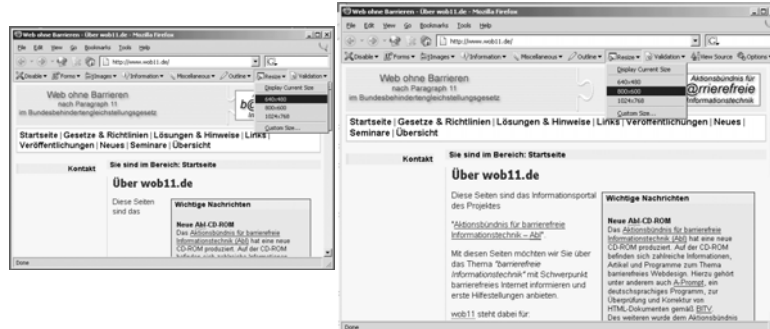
Web ohne Barrieren - Über wob11.de - Mozilla Firefox

File Edit View Go Bookmarks Tools Help

http://www.wob11.de/

Disable Forms Images Information Miscellaneous Outline Resize Validation

Display Current Size
640x480
800x600
1024x768
Custom Size...

Web ohne Barrieren
nach Paragraph 11
im Bundesbehindertengleichstellungsgesetz

Startseite | Gesetze & Richtlinien | Lösungen & Hinweise | Links | Veröffentlichungen | Neues | Seminare | Übersicht

Kontakt

Sie sind im Bereich: Startseite

Über wob11.de

Diese Seiten sind das

Wichtige Nachrichten

Neue Abi-CD-ROM
Das Aktionsbündnis für barrierefreie Informationstechnik (Abi) hat eine neue CD-ROM produziert. Auf der CD-ROM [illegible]

Done

Web ohne Barrieren - Über wob11.de - Mozilla Firefox

File Edit View Go Bookmarks Tools Help

http://www.wob11.de/

Disable Forms Images Information Miscellaneous Outline Resize Validation View Source Options

Display Current Size
640x480
800x600
1024x768
Custom Size...

Aktionsbündnis für
@rrierefreie
Informationstechnik

Startseite | Gesetze & Richtlinien | Lösungen & Hinweise | Links | Veröffentlichungen | Neues | Seminare | Übersicht

Kontakt

Sie sind im Bereich: Startseite

Über wob11.de

Diese Seiten sind das Informationsportal des Projektes

"Aktionsbündnis für barrierefreie Informationstechnik – Abi"

Mit diesen Seiten möchten wir Sie über das Thema "barrierefreie Informationstechnik" mit Schwerpunkt barrierefreies Internet informieren und erste Hilfestellungen anbieten.

wob11 steht dabei für:

Wichtige Nachrichten

Neue Abi-CD-ROM
Das Aktionsbündnis für barrierefreie Informationstechnik (Abi) hat eine neue CD-ROM produziert. Auf der CD-ROM befinden sich zahlreiche Informationen, Artikel und Programme zum Thema barrierefreies Webdesign. Hierzu gehört unter anderem auch A-Prompt, ein deutschsprachiges Programm, zur Überprüfung und Korrektur von HTML-Dokumenten gemäß BITV. Das weiteren wurde dem Aktionsbündnis

Done